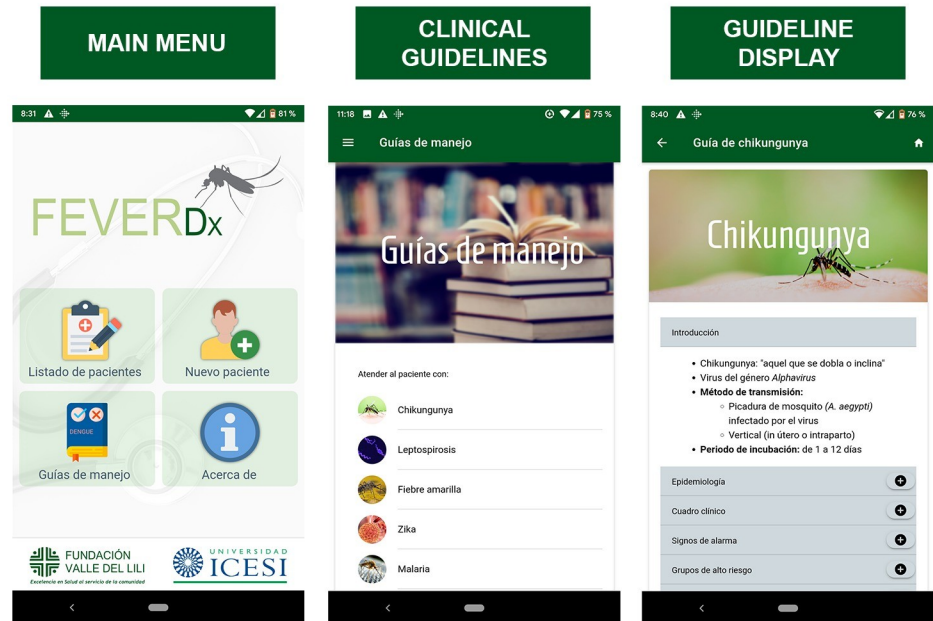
MAIN MENU

8:31 81 %

FEVERDx

Listado de pacientes

Nuevo paciente

DENGUE

Guías de manejo

Acerca de

FUNDACIÓN VALLE DEL LILI
Excelencia en Salud al servicio de la comunidad

UNIVERSIDAD ICESI

CLINICAL GUIDELINES

11:18 75 %

Guías de manejo

Guías de manejo

Atender al paciente con:

Chikungunya

Leptospirosis

Fiebre amarilla

Zika

Malaria

GUIDELINE DISPLAY

8:40 76 %

Guía de chikungunya

Chikungunya

Introducción

- Chikungunya: "aquel que se dobla o inclina"
- Virus del género *Alphavirus*
- **Método de transmisión:**
  - Picadura de mosquito *(A. aegypti)* infectado por el virus
  - Vertical (in útero o intraparto)
- **Periodo de incubación:** de 1 a 12 días

Epidemiología

Cuadro clínico

Signos de alarma

Grupos de alto riesgo